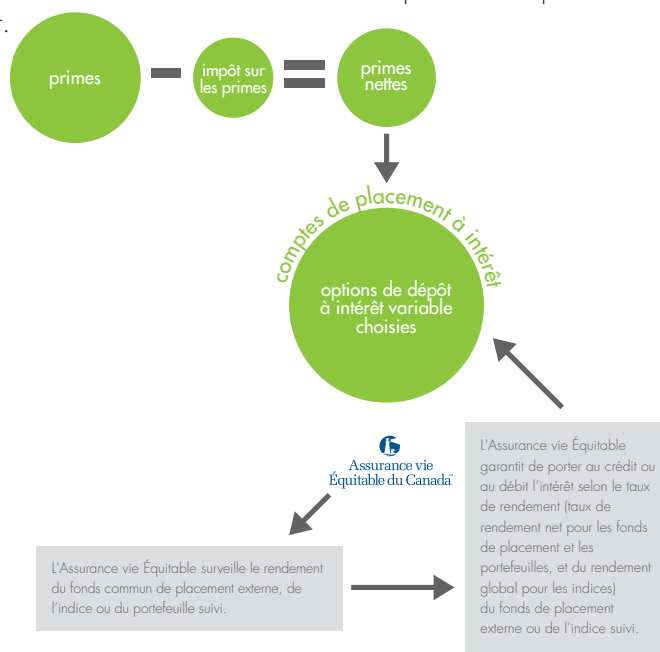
primes

impôt sur les primes

primes nettes

comptes de placement à intérêt

options de dépôt à intérêt variable choisies

Assurance vie Équitable du Canada

L'Assurance vie Équitable surveille le rendement du fonds commun de placement externe, de l'indice ou du portefeuille suivi.

L'Assurance vie Équitable garantit de porter au crédit ou au débit l'intérêt selon le taux de rendement (taux de rendement net pour les fonds de placement et les portefeuilles, et du rendement global pour les indices) du fonds de placement externe ou de l'indice suivi.